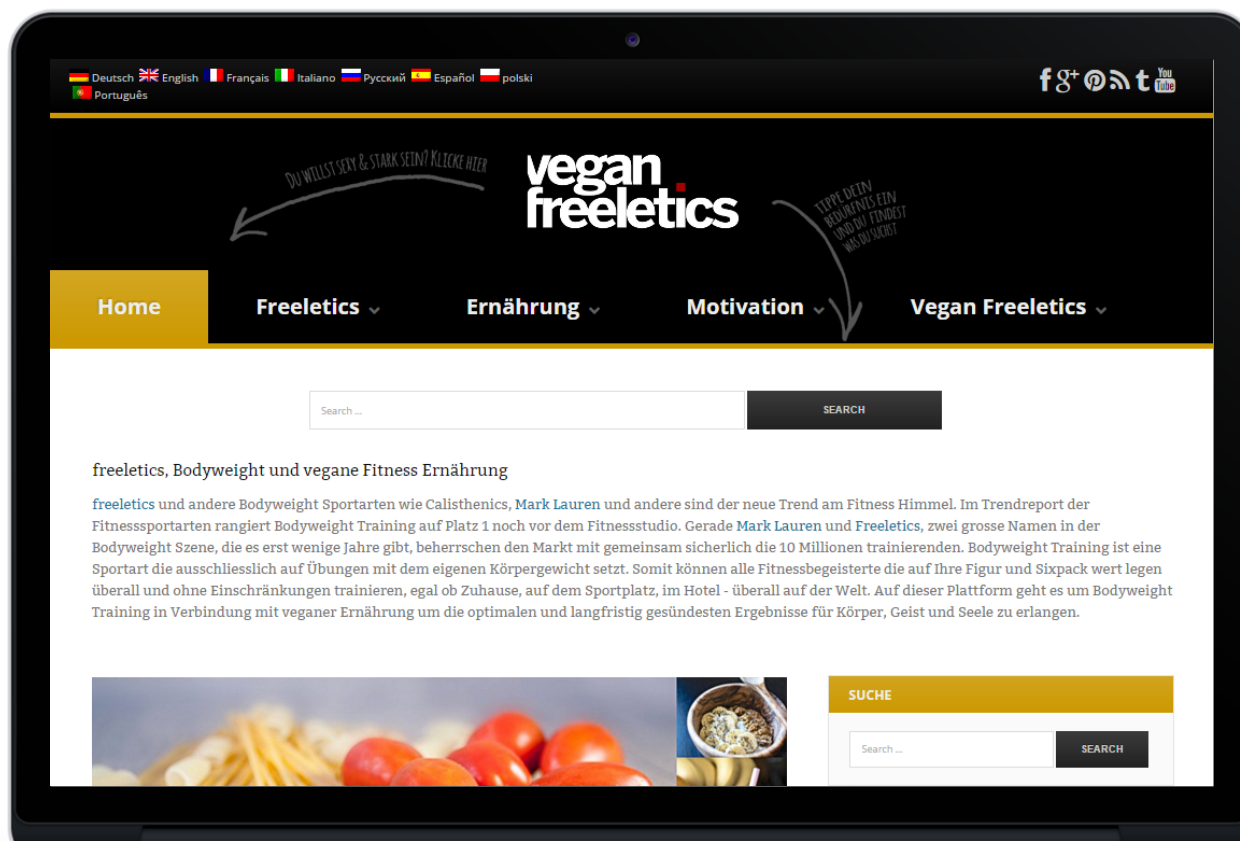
Deutsch English Français Italiano Русский Español polski Português

DU WILLST SEXY & STARK SEIN? KLICKE HIER

vegan freeletics

TIPPE DEIN BEDÜRFNIS EIN UND DU FINDEST WAS DU SUCHST

Home Freeletics Ernährung Motivation Vegan Freeletics

Search ...
SEARCH

freeletics, Bodyweight und vegane Fitness Ernährung

freeletics und andere Bodyweight Sportarten wie Calisthenics, Mark Lauren und andere sind der neue Trend am Fitness Himmel. Im Trendreport der Fitnesssportarten rangiert Bodyweight Training auf Platz 1 noch vor dem Fitnessstudio. Gerade Mark Lauren und Freeletics, zwei grosse Namen in der Bodyweight Szene, die es erst wenige Jahre gibt, beherrschen den Markt mit gemeinsam sicherlich die 10 Millionen trainierenden. Bodyweight Training ist eine Sportart die ausschliesslich auf Übungen mit dem eigenen Körpergewicht setzt. Somit können alle Fitnessbegeisterte die auf Ihre Figur und Sixpack wert legen überall und ohne Einschränkungen trainieren, egal ob Zuhause, auf dem Sportplatz, im Hotel - überall auf der Welt. Auf dieser Plattform geht es um Bodyweight Training in Verbindung mit veganer Ernährung um die optimalen und langfristig gesündesten Ergebnisse für Körper, Geist und Seele zu erlangen.

SUCHE

Search ...
SEARCH